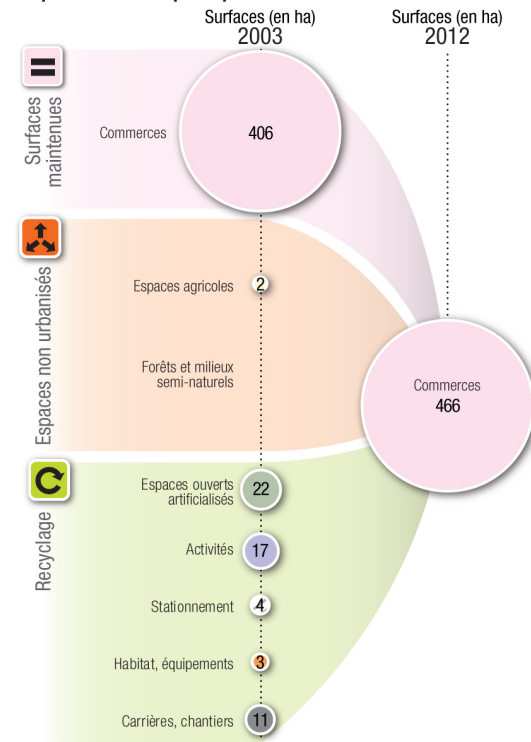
Surfaces (en ha)
2003

Surfaces (en ha)
2012

Surfaces maintenues

Commerces

406

Espaces non urbanisés

Espaces agricoles

2

Forêts et milieux semi-naturels

Commerces
466

Recyclage

Espaces ouverts artificialisés

22

Activités

17

Stationnement

4

Habitat, équipements

3

Carrières, chantiers

11